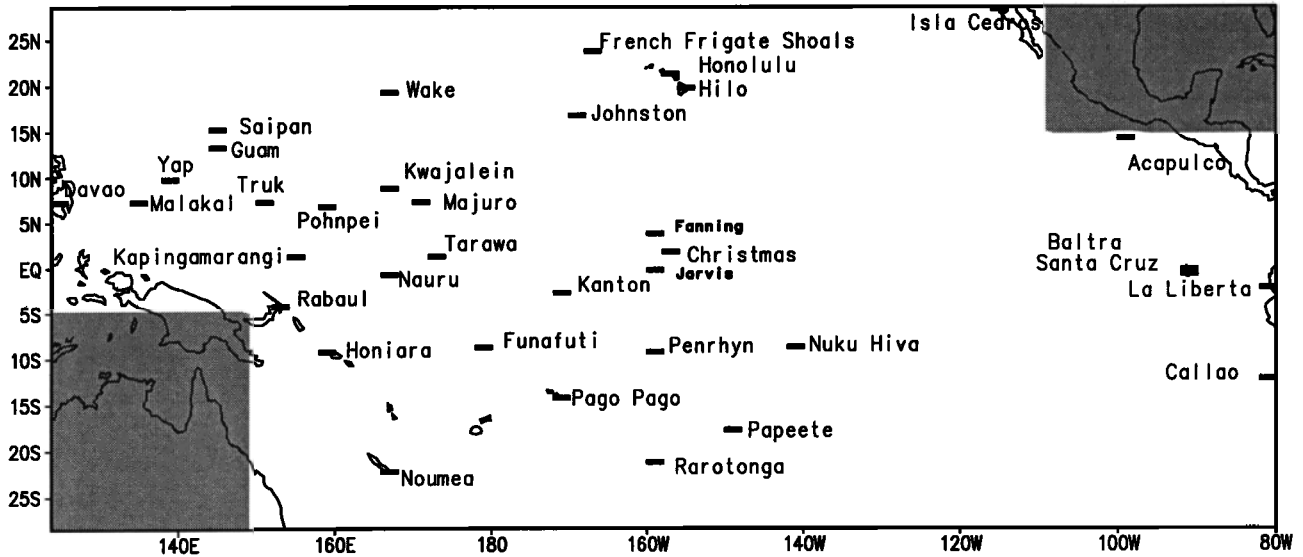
25N
20N
15N
10N
5N
EQ
5S
10S
15S
20S
25S

Isla Cedros
French Frigate Shoals
Honolulu
Hilo
Wake
Johnston
Saipan
Guam
Yap
Davao
Truk
Malakal
Kwajalein
Majuro
Pohnpei
Acapulco
Fanning
Christmas
Jarvis
Kapingamarangi
Tarawa
Nauru
Kanton
Baltra
Santa Cruz
La Liberta
Rabaul
Honiara
Funafuti
Penrhyn
Nuku Hiva
Callao
Pago Pago
Papeete
Rarotonga
Noumea

140E
160E
180
160W
140W
120W
100W
80W